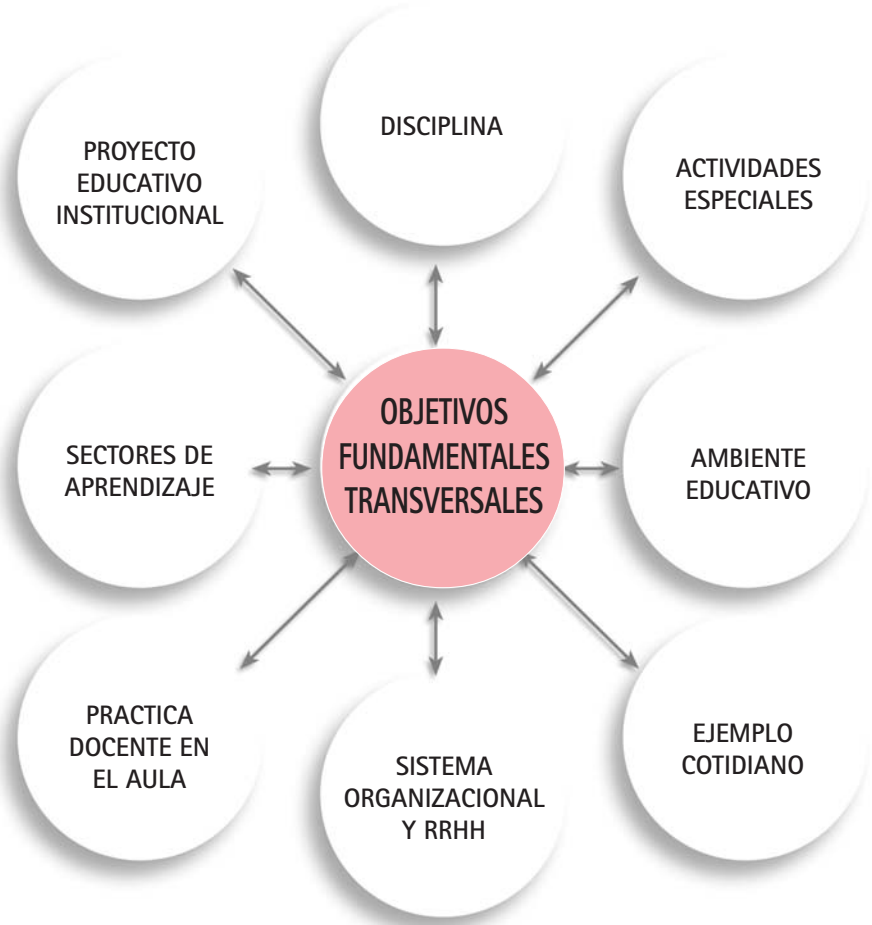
PROYECTO EDUCATIVO INSTITUCIONAL

DISCIPLINA

ACTIVIDADES ESPECIALES

SECTORES DE APRENDIZAJE

OBJETIVOS FUNDAMENTALES TRANSVERSALES

AMBIENTE EDUCATIVO

PRACTICA DOCENTE EN EL AULA

SISTEMA ORGANIZACIONAL Y RRHH

EJEMPLO COTIDIANO